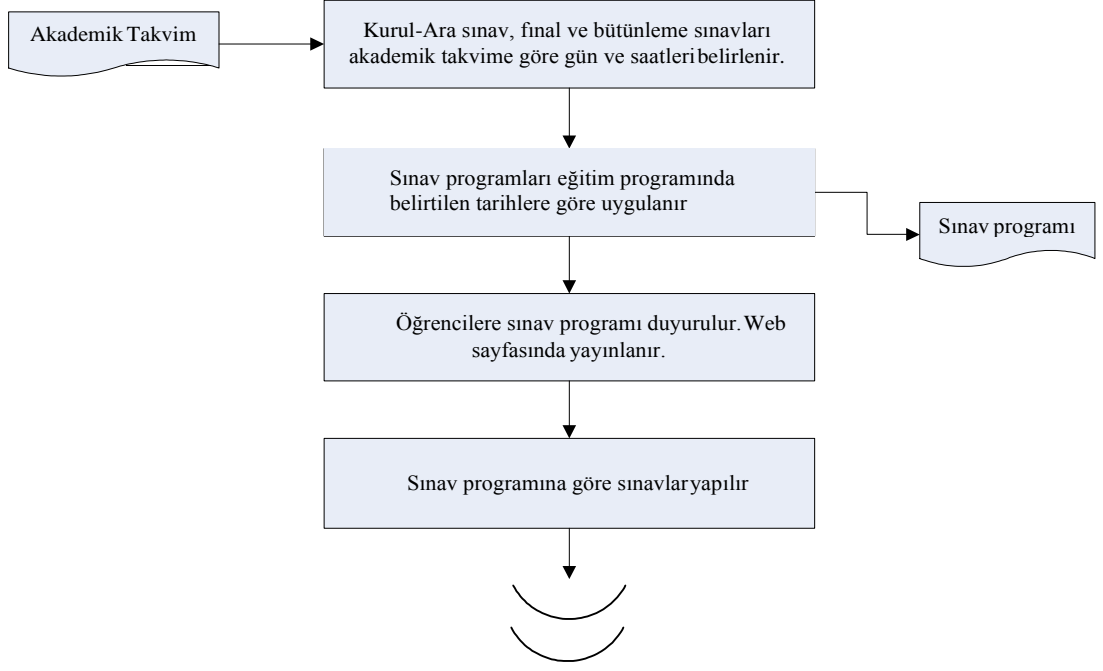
Akademik Takvim

Kurul-Ara sınav, final ve bütünleme sınavları akademik takvime göre gün ve saatleri belirlenir.

Sınav programları eğitim programında belirtilen tarihlere göre uygulanır

Sınav programı

Öğrencilere sınav programı duyurulur. Web sayfasında yayınlanır.

Sınav programına göre sınavlar yapılır